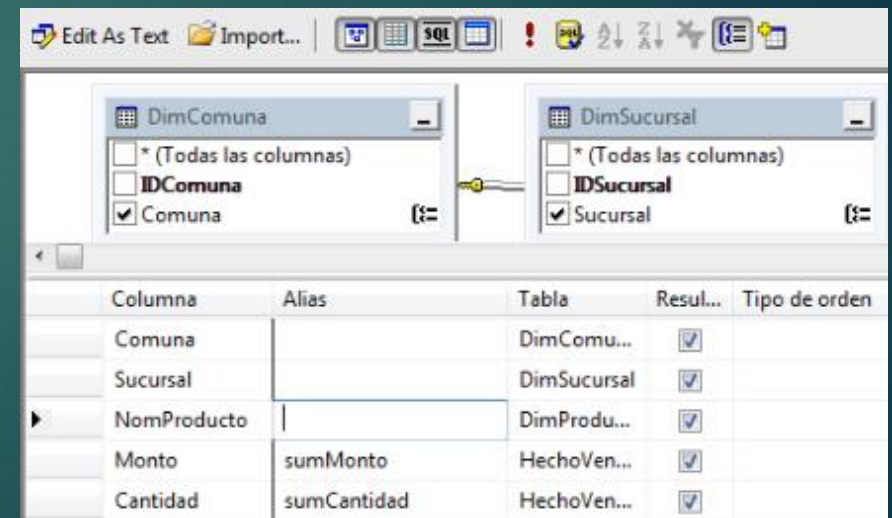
Edit As Text Import...

DimComuna
* (Todas las columnas)
IDComuna
Comuna

DimSucursal
* (Todas las columnas)
IDSucursal
Sucursal

| Columna | Alias | Tabla | Resul... | Tipo de orden |
|---|---|---|---|---|
| Comuna | | DimComu... | ✓ | |
| Sucursal | | DimSucursal | ✓ | |
| NomProducto | | DimProdu... | ✓ | |
| Monto | sumMonto | HechoVen... | ✓ | |
| Cantidad | sumCantidad | HechoVen... | ✓ | |